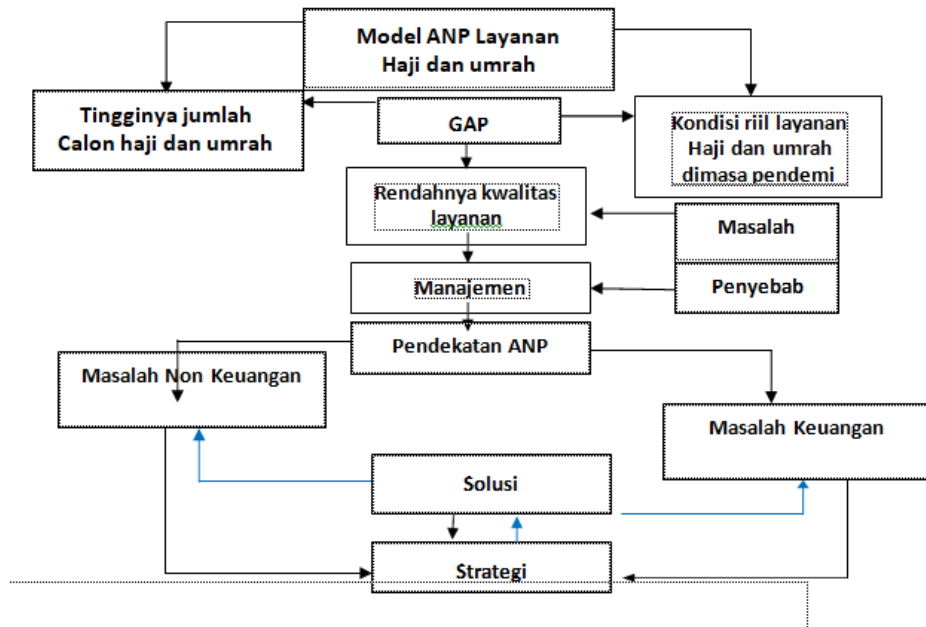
Model ANP Layanan Haji dan umrah

Tingginya jumlah Calon haji dan umrah

GAP

Kondisi riil layanan Haji dan umrah dimasa pendemi

Rendahnya kwalitas layanan

Masalah

Manajemen

Penyebab

Pendekatan ANP

Masalah Non Keuangan

Masalah Keuangan

Solusi

Strategi